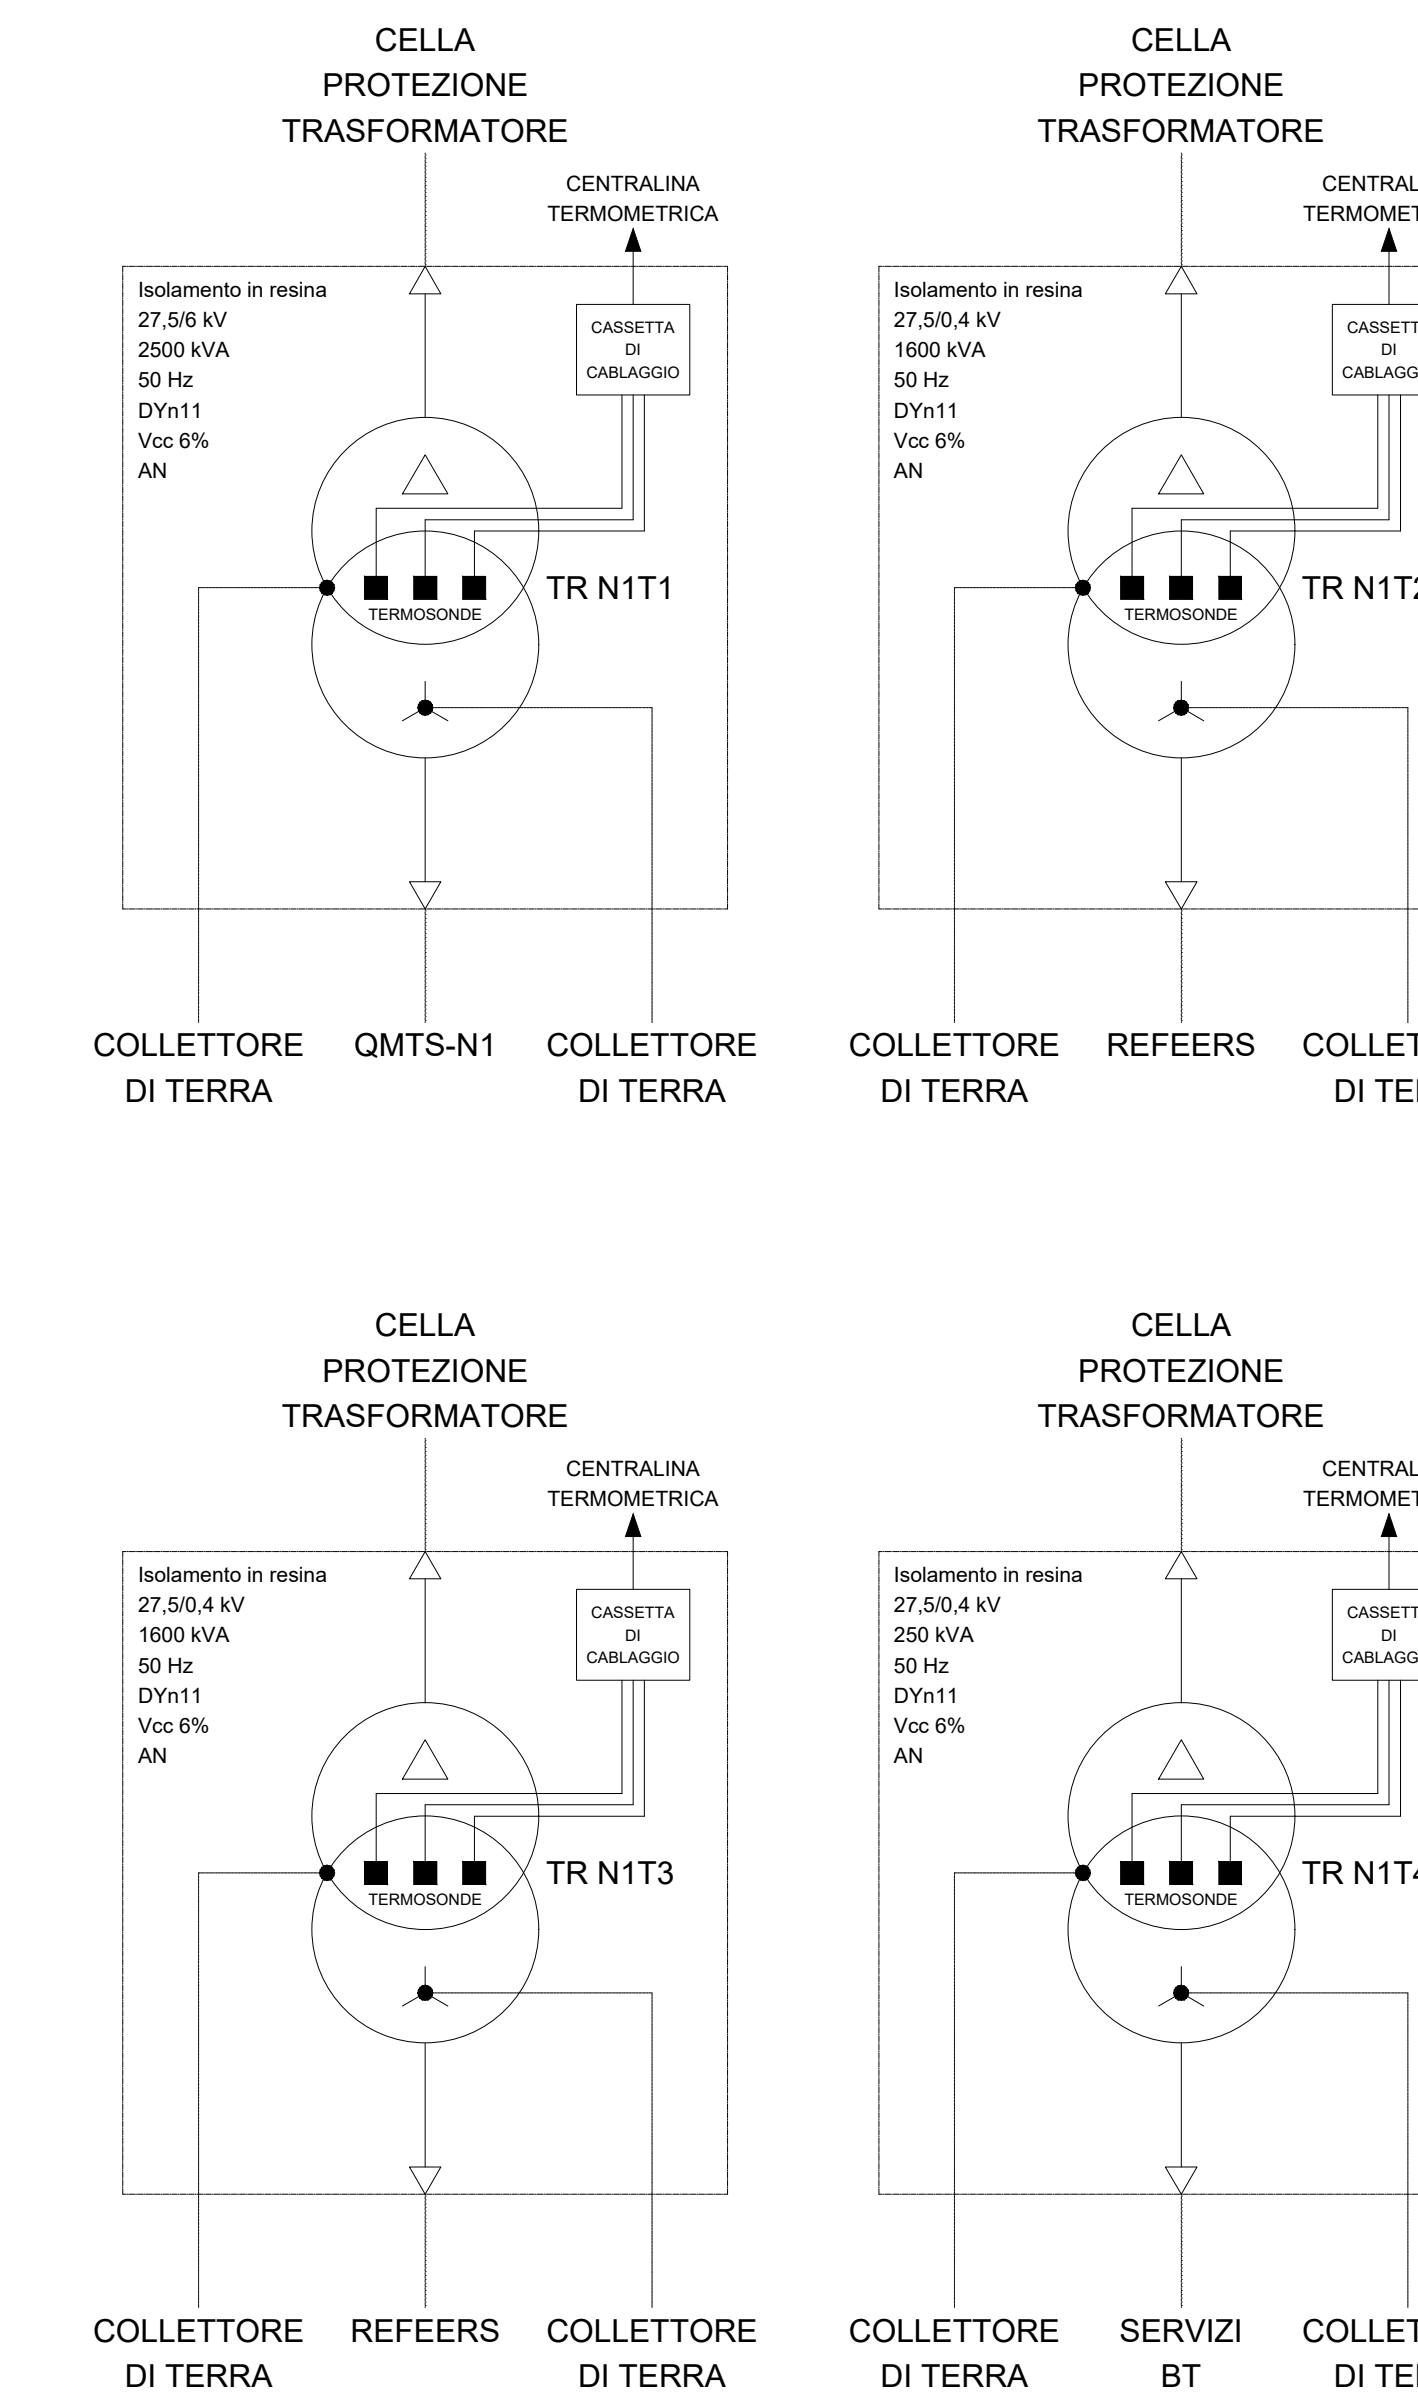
CELLA
PROTEZIONE
TRASFORMATORE

CENTRALINA
TERMOMETRICA

Isolamento in resina
27,5/6 kV
2500 kVA
50 Hz
DYn11
Vcc 6%
AN

CASSETTA
DI
CABLAGGIO

TERMOSONDE

TR N1T1

COLLETTORE
DI TERRA

QMTS-N1

COLLETTORE
DI TERRA

CELLA
PROTEZIONE
TRASFORMATORE

CENTRAL
TERMOMET

Isolamento in resina
27,5/0,4 kV
1600 kVA
50 Hz
DYn11
Vcc 6%
AN

CASSETT
DI
CABLAGG

TERMOSONDE

TR N1T2

COLLETTORE
DI TERRA

REFEERS

COLLET
DI TE

CELLA
PROTEZIONE
TRASFORMATORE

CENTRALINA
TERMOMETRICA

Isolamento in resina
27,5/0,4 kV
1600 kVA
50 Hz
DYn11
Vcc 6%
AN

CASSETTA
DI
CABLAGGIO

TERMOSONDE

TR N1T3

COLLETTORE
DI TERRA

REFEERS

COLLETTORE
DI TERRA

CELLA
PROTEZIONE
TRASFORMATORE

CENTRAL
TERMOMET

Isolamento in resina
27,5/0,4 kV
250 kVA
50 Hz
DYn11
Vcc 6%
AN

CASSETT
DI
CABLAGG

TERMOSONDE

TR N1T4

COLLETTORE
DI TERRA

SERVIZI
BT

COLLET
DI TE